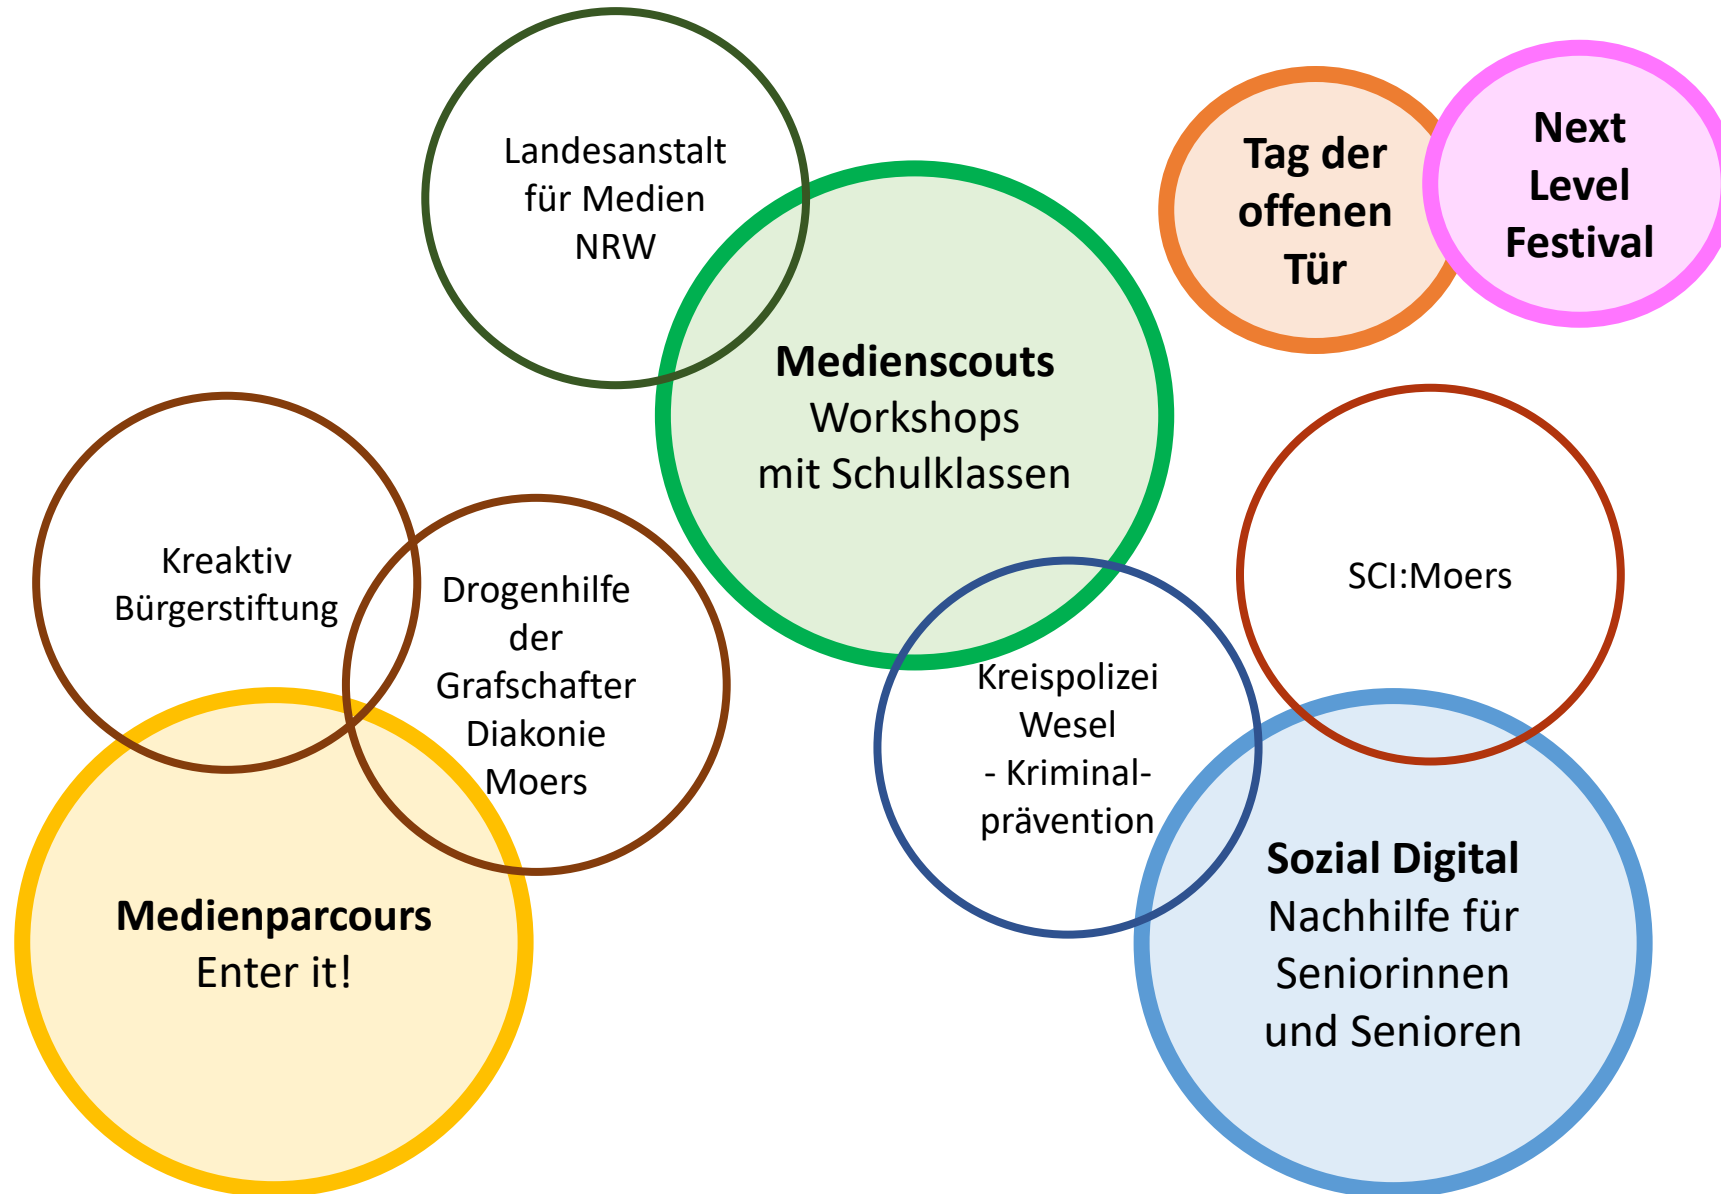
Landesanstalt für Medien NRW

Tag der offenen Tür

Next Level Festival

**Medienscouts**
Workshops mit Schulklassen

Kreaktiv Bürgerstiftung

Drogenhilfe der Grafschafter Diakonie Moers

SCI:Moers

Kreispolizei Wesel - Kriminalprävention

**Medienparcours**
Enter it!

**Sozial Digital**
Nachhilfe für Seniorinnen und Senioren